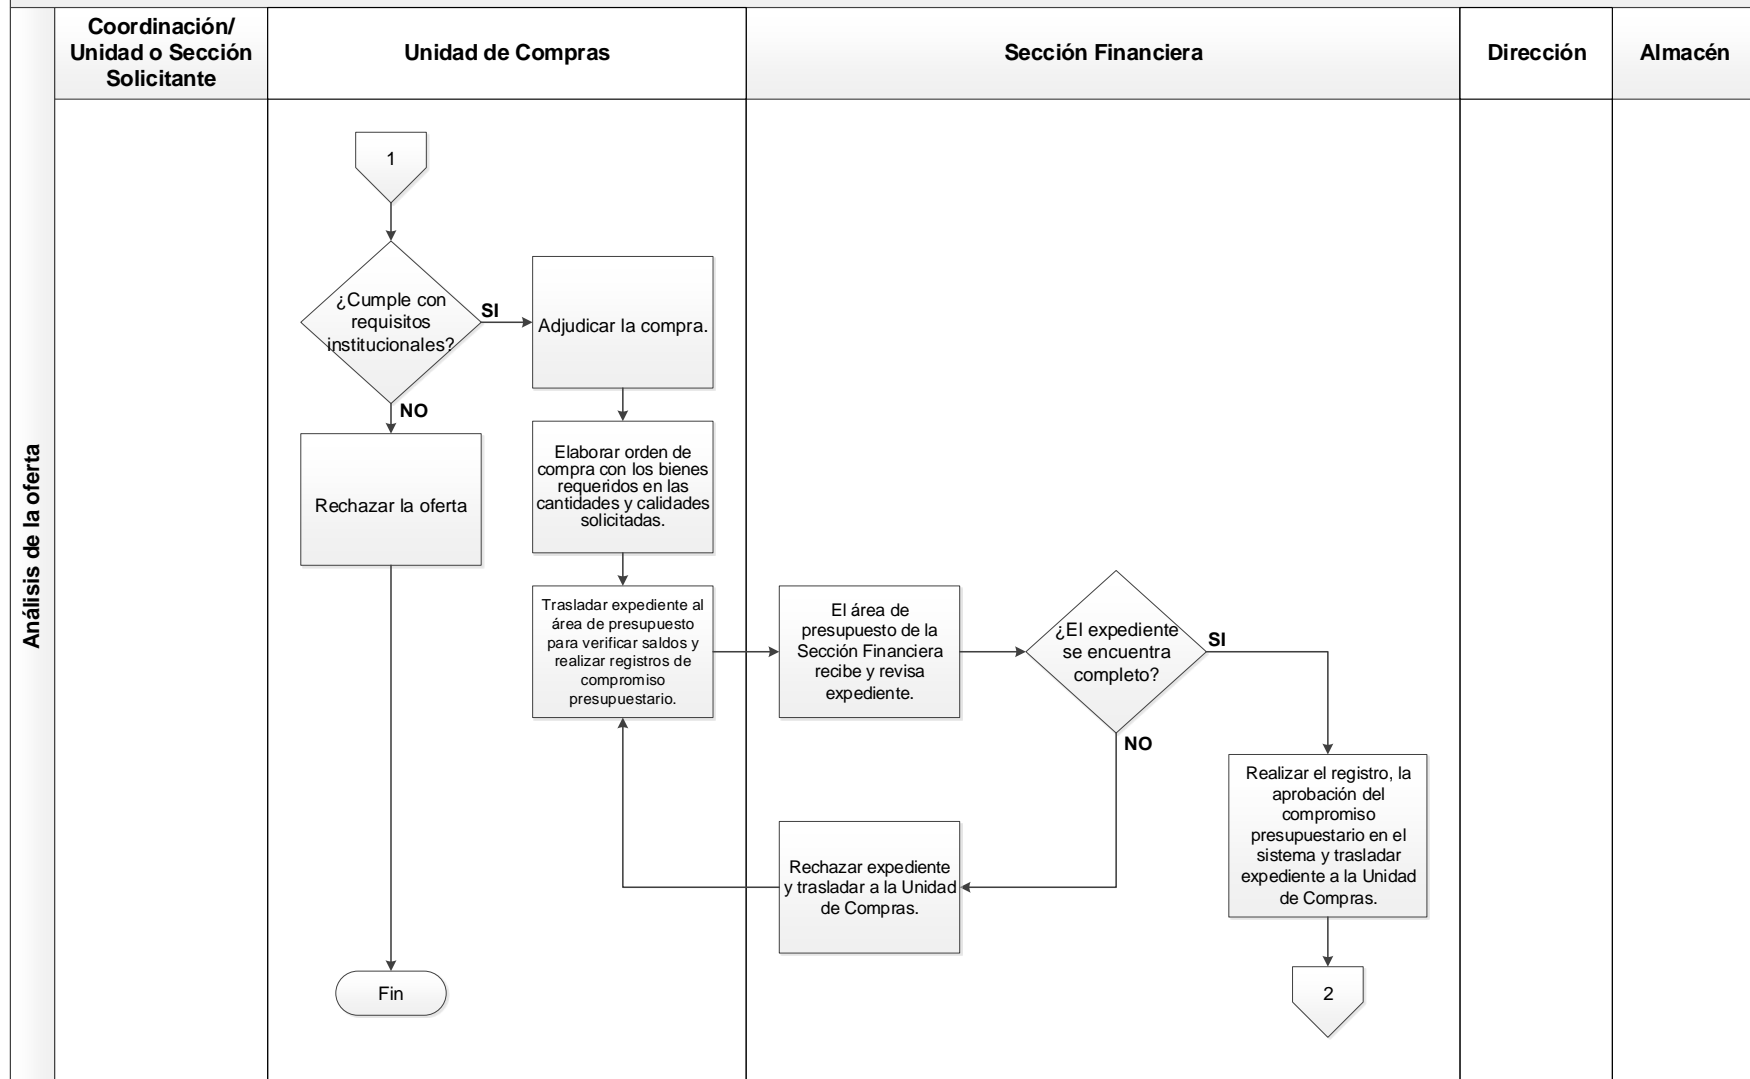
Coordinación/ Unidad o Sección Solicitante

Unidad de Compras

Sección Financiera

Dirección

Almacén

Análisis de la oferta

1

¿Cumple con requisitos institucionales?

SI

Adjudicar la compra.

NO

Rechazar la oferta

Elaborar orden de compra con los bienes requeridos en las cantidades y calidades solicitadas.

Trasladar expediente al área de presupuesto para verificar saldos y realizar registros de compromiso presupuestario.

El área de presupuesto de la Sección Financiera recibe y revisa expediente.

¿El expediente se encuentra completo?

SI

NO

Realizar el registro, la aprobación del compromiso presupuestario en el sistema y trasladar expediente a la Unidad de Compras.

Rechazar expediente y trasladar a la Unidad de Compras.

Fin

2